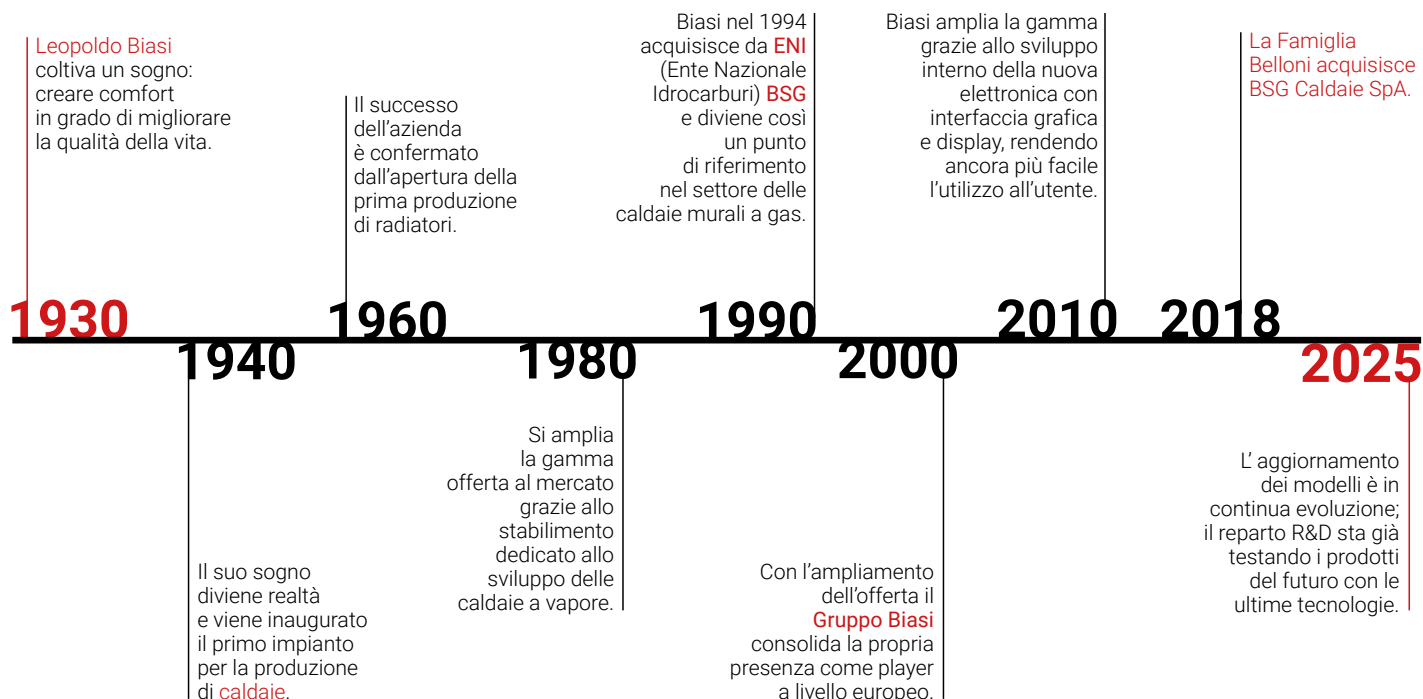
Leopoldo Biasi coltiva un sogno: creare comfort in grado di migliorare la qualità della vita.

1930

1940

Il suo sogno diviene realtà e viene inaugurato il primo impianto per la produzione di caldaie.

Il successo dell'azienda è confermato dall'apertura della prima produzione di radiatori.

1960

1980

Si amplia la gamma offerta al mercato grazie allo stabilimento dedicato allo sviluppo delle caldaie a vapore.

Biasi nel 1994 acquisisce da ENI (Ente Nazionale Idrocarburi) BSG e diviene così un punto di riferimento nel settore delle caldaie murali a gas.

1990

2000

Con l'ampliamento dell'offerta il Gruppo Biasi consolida la propria presenza come player a livello europeo.

Biasi amplia la gamma grazie allo sviluppo interno della nuova elettronica con interfaccia grafica e display, rendendo ancora più facile l'utilizzo all'utente.

2010

La Famiglia Belloni acquisisce BSG Caldaie SpA.

2018

2025

L' aggiornamento dei modelli è in continua evoluzione; il reparto R&D sta già testando i prodotti del futuro con le ultime tecnologie.